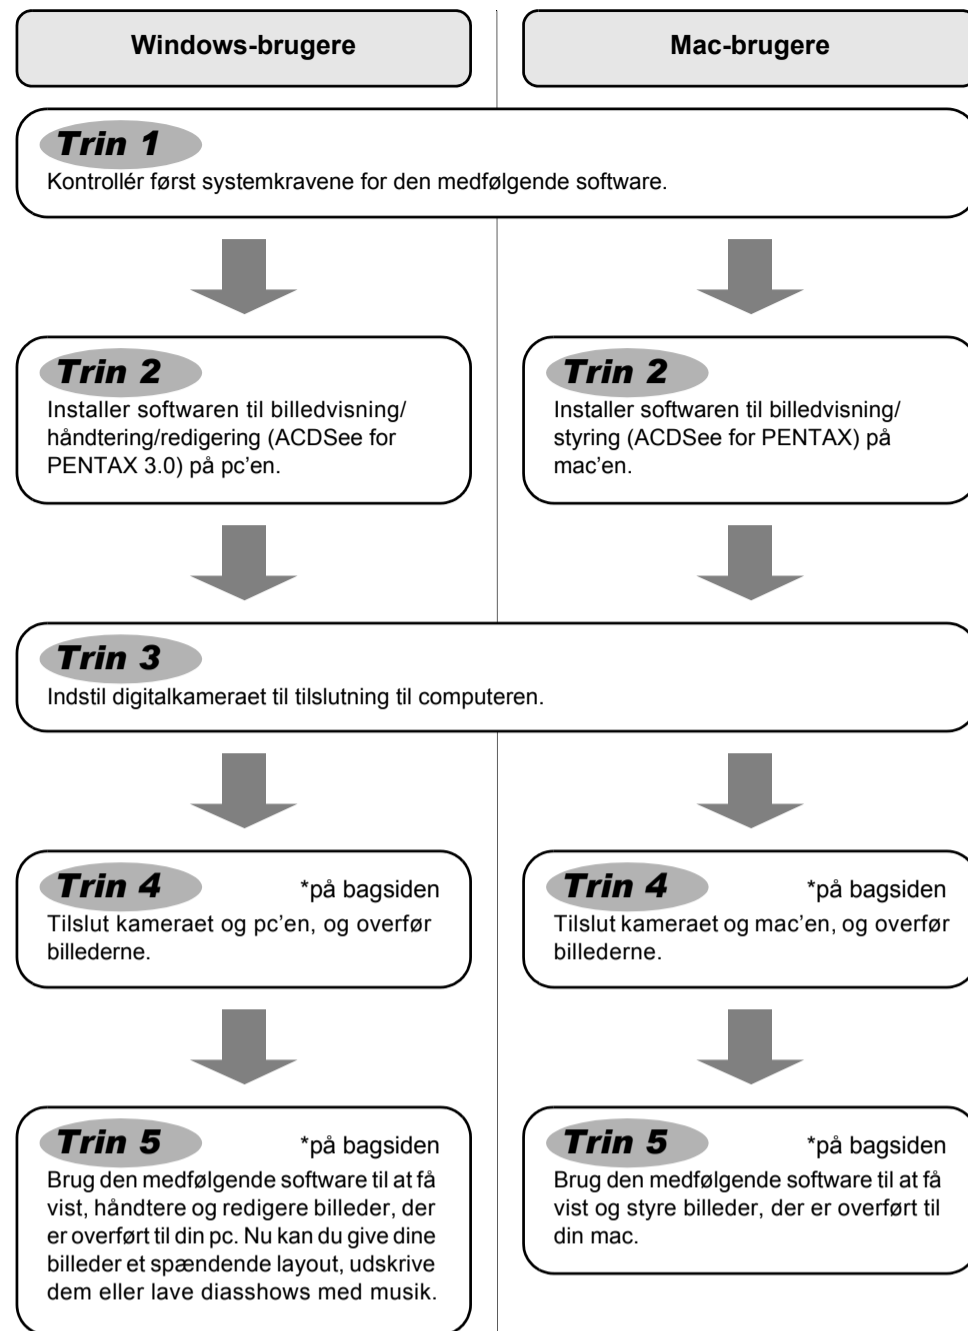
Windows-brugere

Mac-brugere

Trin 1
Kontrollér først systemkravene for den medfølgende software.

Trin 2
Installer softwaren til billedvisning/ håndtering/redigering (ACDSee for PENTAX 3.0) på pc'en.

Trin 2
Installer softwaren til billedvisning/ styring (ACDSee for PENTAX) på mac'en.

Trin 3
Indstil digitalkameraet til tilslutning til computeren.

Trin 4 *på bagsiden
Tilslut kameraet og pc'en, og overfør billederne.

Trin 4 *på bagsiden
Tilslut kameraet og mac'en, og overfør billederne.

Trin 5 *på bagsiden
Brug den medfølgende software til at få vist, håndtere og redigere billeder, der er overført til din pc. Nu kan du give dine billeder et spændende layout, udskrive dem eller lave diasshows med musik.

Trin 5 *på bagsiden
Brug den medfølgende software til at få vist og styre billeder, der er overført til din mac.